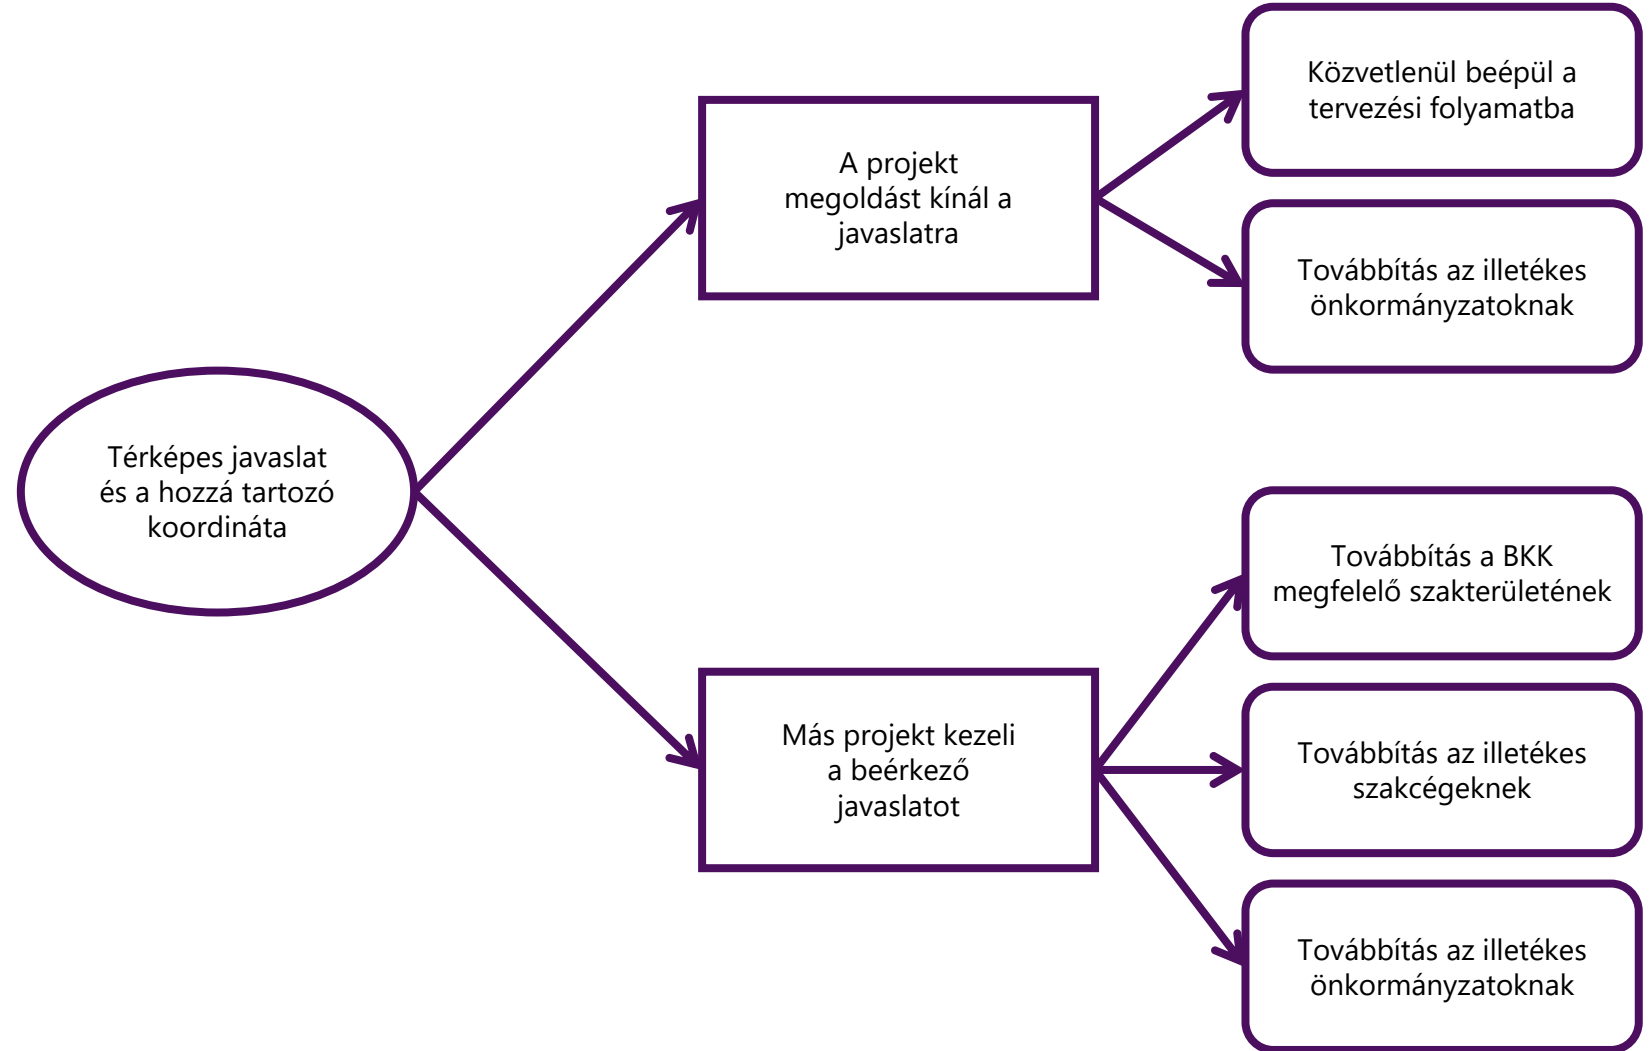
Térképes javaslat és a hozzá tartozó koordináta

A projekt megoldást kínál a javaslatra

Közvetlenül beépül a tervezési folyamatba

Továbbítás az illetékes önkormányzatoknak

Más projekt kezeli a beérkező javaslatot

Továbbítás a BKK megfelelő szakterületének

Továbbítás az illetékes szakcégeknek

Továbbítás az illetékes önkormányzatoknak